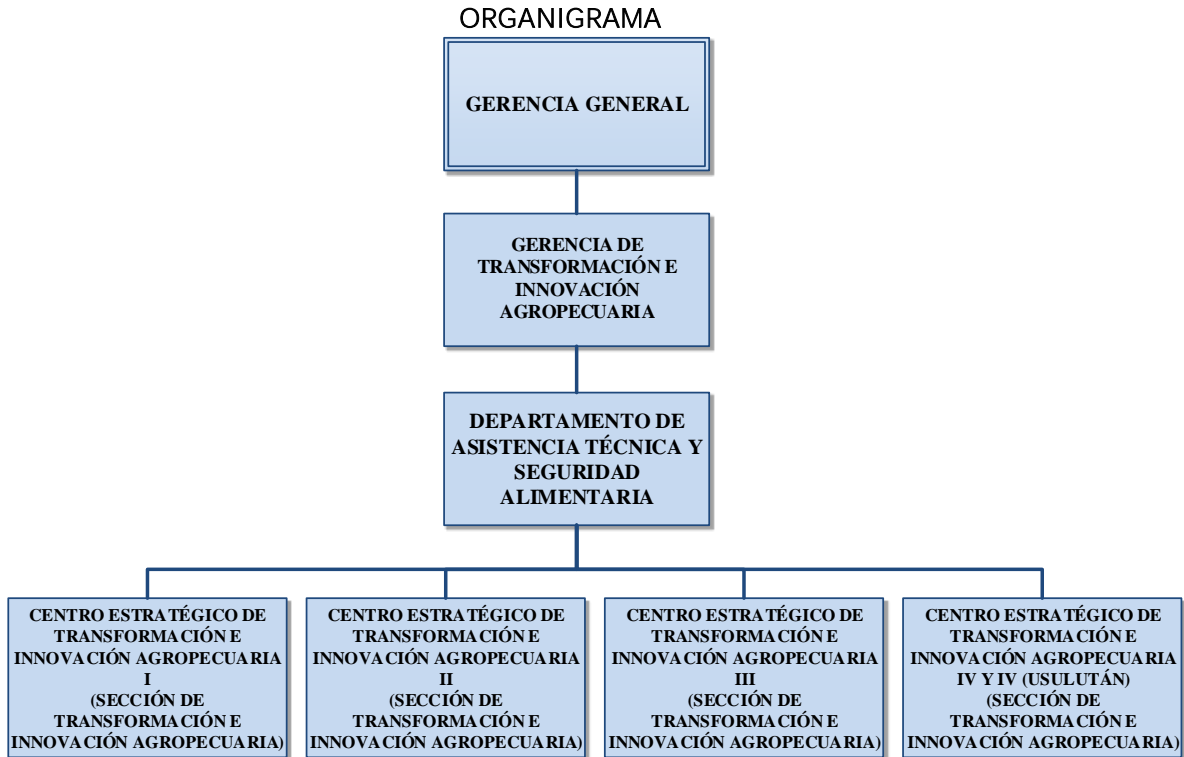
ORGANIGRAMA

GERENCIA GENERAL

GERENCIA DE TRANSFORMACIÓN E INNOVACIÓN AGROPECUARIA

DEPARTAMENTO DE ASISTENCIA TÉCNICA Y SEGURIDAD ALIMENTARIA

CENTRO ESTRATÉGICO DE TRANSFORMACIÓN E INNOVACIÓN AGROPECUARIA I (SECCIÓN DE TRANSFORMACIÓN E INNOVACIÓN AGROPECUARIA)

CENTRO ESTRATÉGICO DE TRANSFORMACIÓN E INNOVACIÓN AGROPECUARIA II (SECCIÓN DE TRANSFORMACIÓN E INNOVACIÓN AGROPECUARIA)

CENTRO ESTRATÉGICO DE TRANSFORMACIÓN E INNOVACIÓN AGROPECUARIA III (SECCIÓN DE TRANSFORMACIÓN E INNOVACIÓN AGROPECUARIA)

CENTRO ESTRATÉGICO DE TRANSFORMACIÓN E INNOVACIÓN AGROPECUARIA IV Y IV (USULUTÁN) (SECCIÓN DE TRANSFORMACIÓN E INNOVACIÓN AGROPECUARIA)